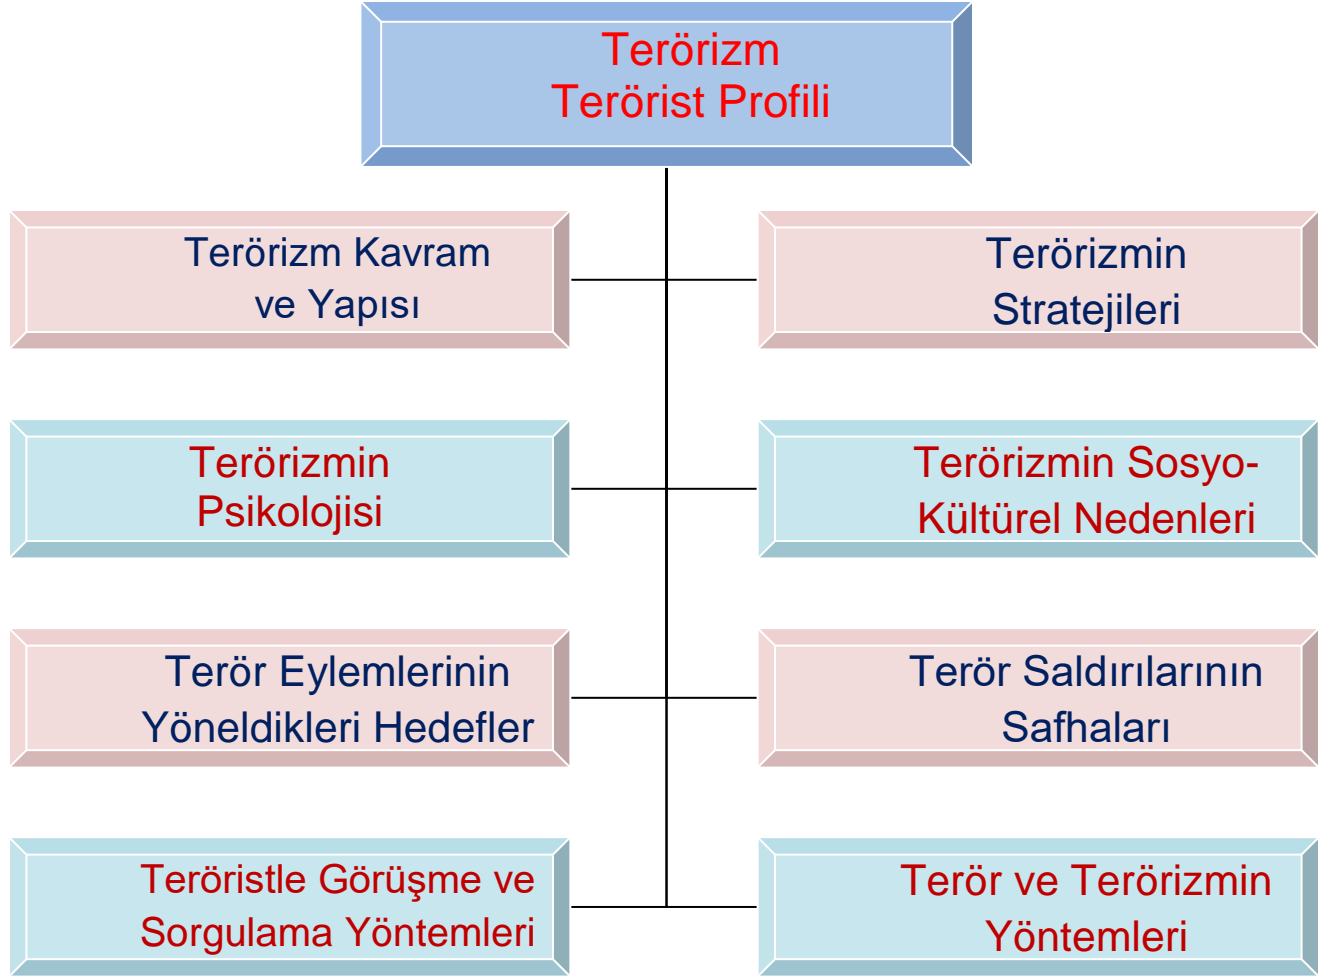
Terörizm
Terörist Profili

Terörizm Kavram ve Yapısı

Terörizmin Stratejileri

Terörizmin Psikolojisi

Terörizmin Sosyo-Kültürel Nedenleri

Terör Eylemlerinin Yöneldikleri Hedefler

Terör Saldırılarının Safhaları

Teröristle Görüşme ve Sorgulama Yöntemleri

Terör ve Terörizmin Yöntemleri